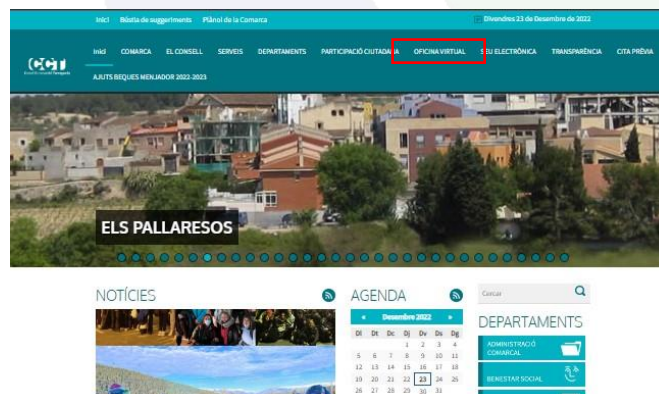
Inici Bústia de suggeriments Plànol de la Comarca

Divendres 23 de Desembre de 2022

CCT

Inici COMARCA EL CONSELL SERVEIS DEPARTAMENTS PARTICIPACIÓ CIUTADANA OFICINA VIRTUAL SEU ELECTRÒNICA TRANSPARÈNCIA CITA PRÈVIA

AJUTS BEQUES MENJADOR 2022-2023

ELS PALLARESOS

NOTÍCIES

AGENDA

« Desembre 2022 »

| Dl | Dt | Dc | Dj | Dv | Ds | Dg |
|---|---|---|---|---|---|---|
| | | | 1 | 2 | 3 | 4 |
| 5 | 6 | 7 | 8 | 9 | 10 | 11 |
| 12 | 13 | 14 | 15 | 16 | 17 | 18 |
| 19 | 20 | 21 | 22 | 23 | 24 | 25 |
| 26 | 27 | 28 | 29 | 30 | 31 | |

Cercar

DEPARTAMENTS

ADMINISTRACIÓ COMARCAL

BENESTAR SOCIAL